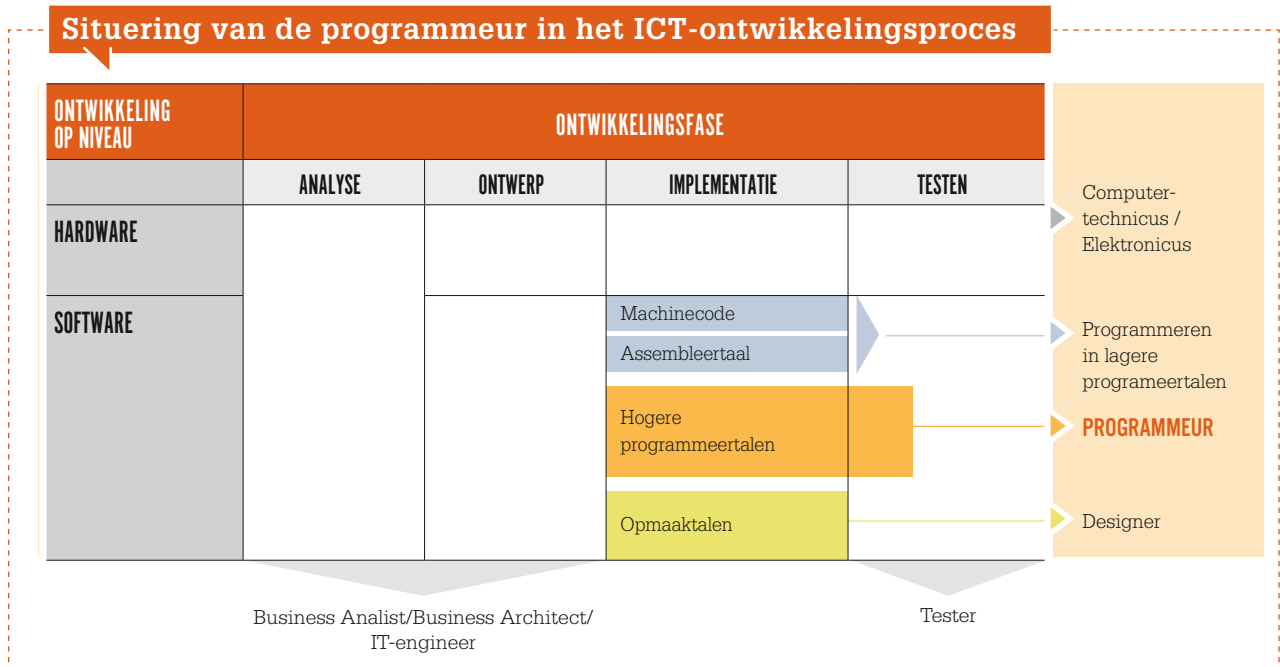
Situering van de programmeur in het ICT-ontwikkelingsproces

| ONTWIKKELING OP NIVEAU | ONTWIKKELINGSFASE | | | |
|---|---|---|---|---|
| | ANALYSE | ONTWERP | IMPLEMENTATIE | TESTEN |
| HARDWARE | | | | |
| SOFTWARE | | | Machinecode<br>Assembleertaal<br>Hogere programmeertalen<br>Opmaaktalen | |

Computertechnicus / Elektronicus

Programmeren in lagere programeertalen

PROGRAMMEUR

Designer

Business Analist/Business Architect/ IT-engineer

Tester